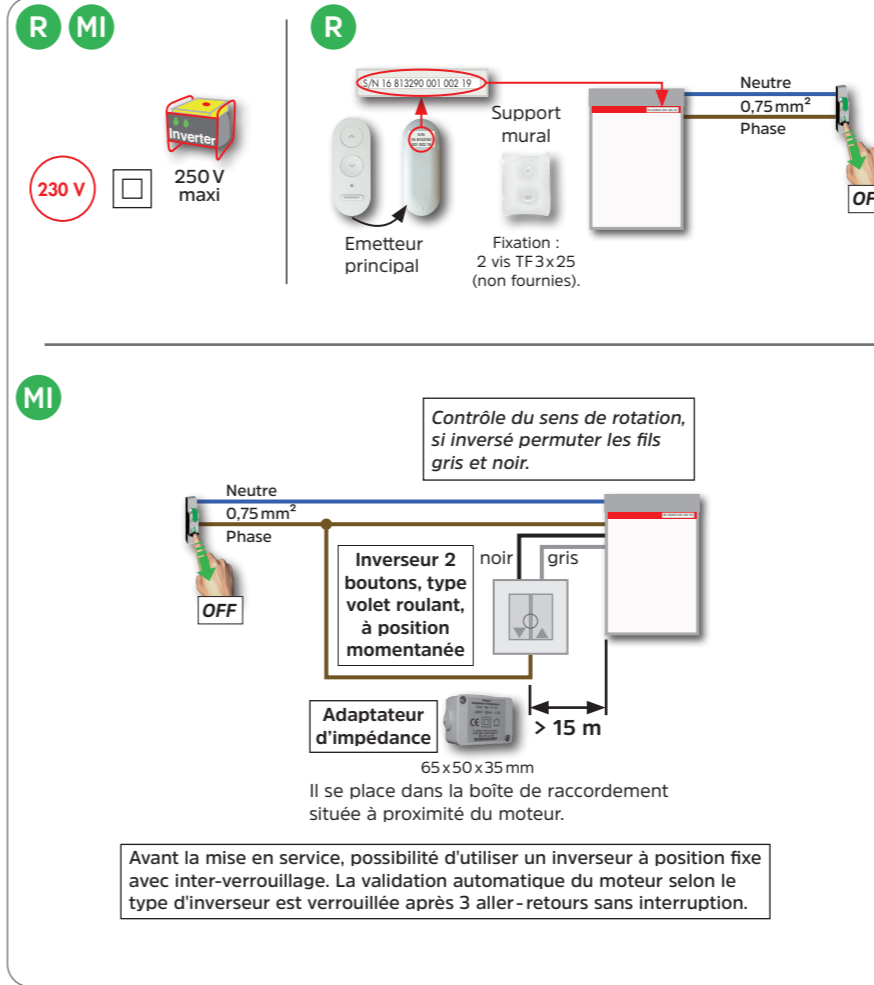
R MI

Inverter

230 V

250 V maxi

R

S/N 16 813290 001 002 19

Support mural

Emetteur principal

Fixation : 2 vis TF 3 x 25 (non fournies).

Neutre
0,75 mm$^2$
Phase

OF

MI

Contrôle du sens de rotation, si inversé permuter les fils gris et noir.

Neutre
0,75 mm$^2$
Phase

OFF

Inverseur 2 boutons, type volet roulant, à position momentanée

noir

gris

Adaptateur d'impédance

> 15 m

65 x 50 x 35 mm

Il se place dans la boîte de raccordement située à proximité du moteur.

Avant la mise en service, possibilité d'utiliser un inverseur à position fixe avec inter-verrouillage. La validation automatique du moteur selon le type d'inverseur est verrouillée après 3 aller-retours sans interruption.